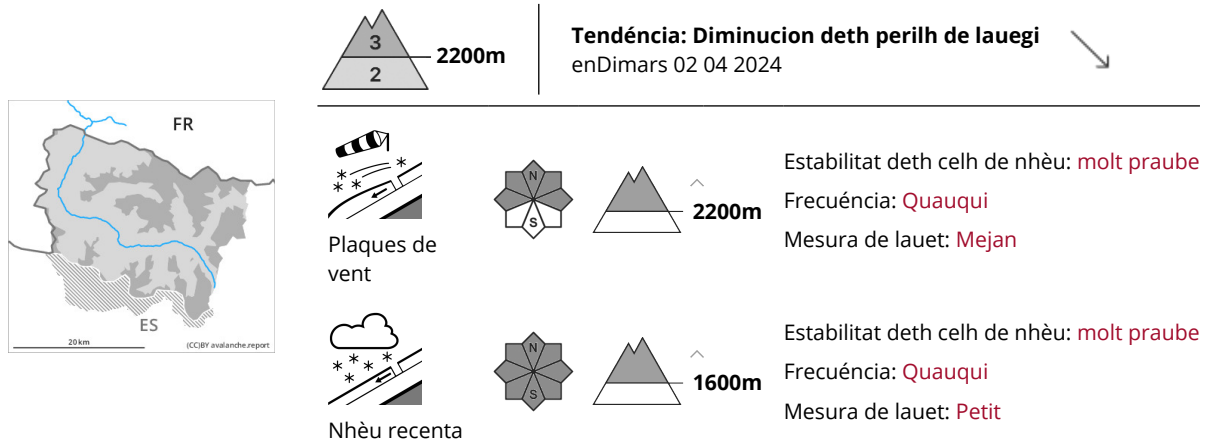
FR

ES

20 km

(CC)BY avalanche.report

3

2

2200m

Tendéncia: Diminucion deth perilh de lauegi
enDimars 02 04 2024

Plaques de vent

N

S

2200m

Estabilitat deth celh de nhèu: molt praube
Frecuéncia: Quauqui
Mesura de lauet: Mejan

Nhèu recenta

N

S

1600m

Estabilitat deth celh de nhèu: molt praube
Frecuéncia: Quauqui
Mesura de lauet: Petit